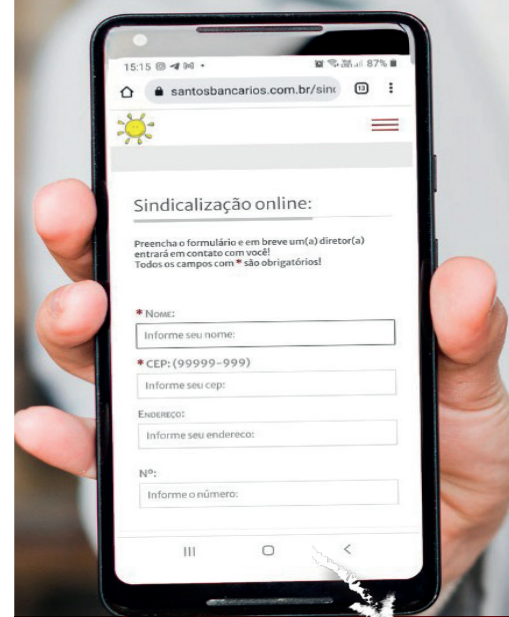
15:15 87%

santosbancarios.com.br/sinc

13

Sindicalização online:

Preencha o formulário e em breve um(a) diretor(a) entrará em contato com você!
Todos os campos com * são obrigatórios!

* Nome:

Informe seu nome:

* CEP: (99999-999)

Informe seu cep:

Endereço:

Informe seu endereco:

Nº:

Informe o número: